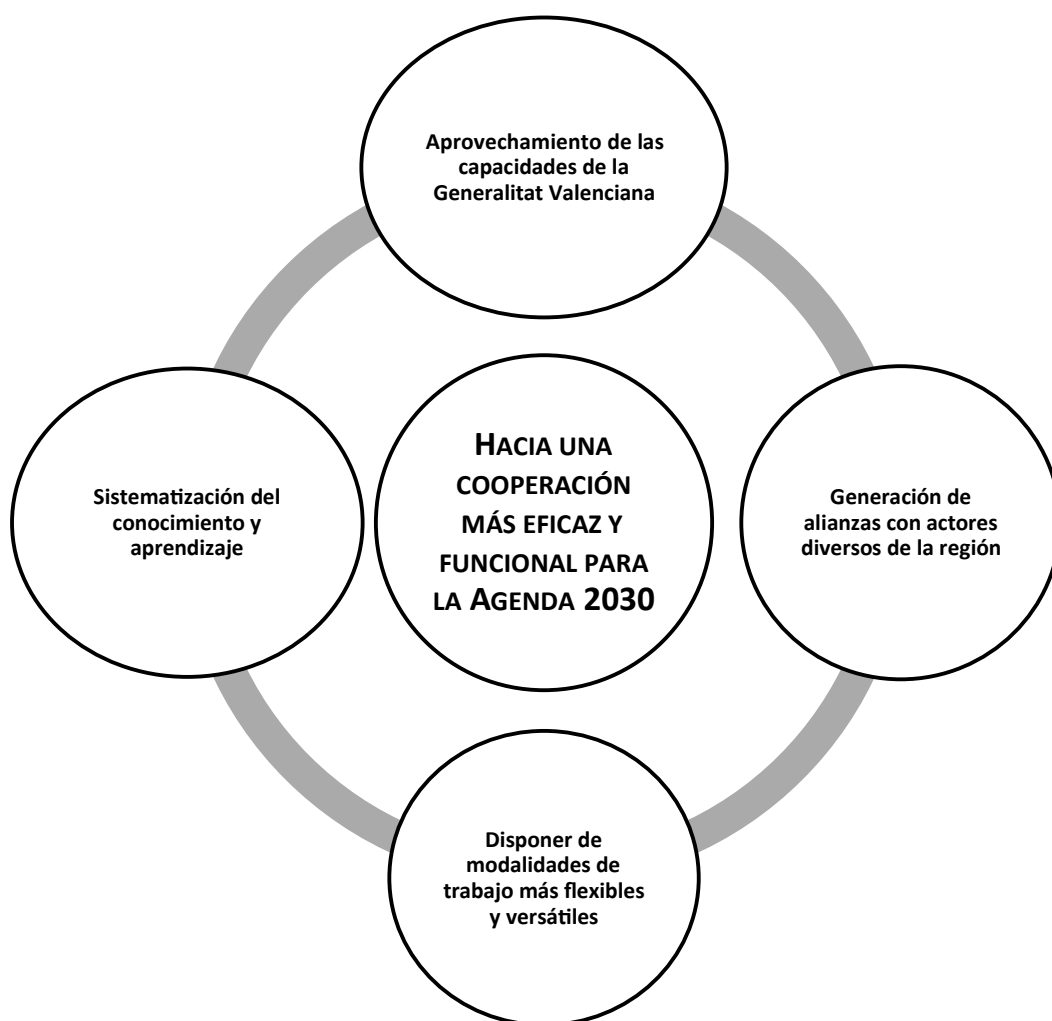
Aprovechamiento de las capacidades de la Generalitat Valenciana

Sistematización del conocimiento y aprendizaje

HACIA UNA COOPERACIÓN MÁS EFICAZ Y FUNCIONAL PARA LA AGENDA 2030

Generación de alianzas con actores diversos de la región

Disponer de modalidades de trabajo más flexibles y versátiles